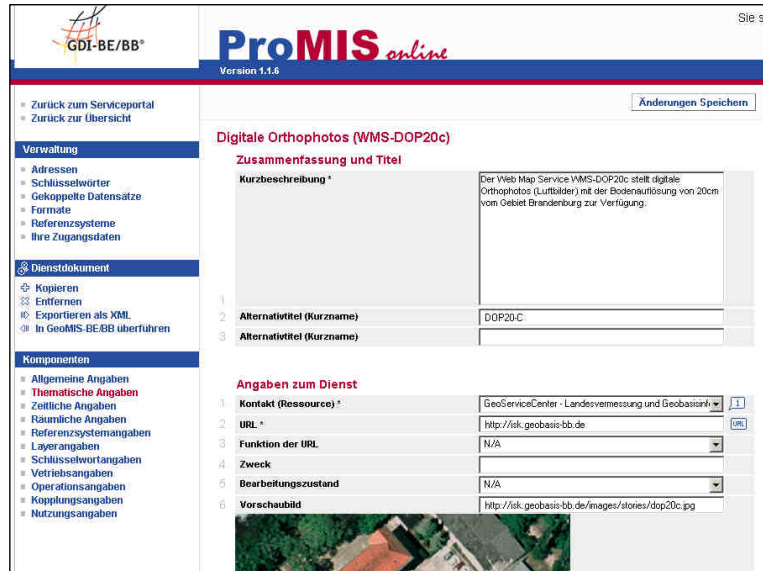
GDI-BE/BB®

ProMIS online

Version 1.1.6

Sie s

Zurück zum Serviceportal
Zurück zur Übersicht

Verwaltung
Adressen
Schlüsselwörter
Gekoppelte Datensätze
Formate
Referenzsysteme
Ihre Zugangsdaten

Dienstdokument
Kopieren
Entfernen
Exportieren als XML
In GeoMIS-BE/BB überführen

Komponenten
Allgemeine Angaben
Thematische Angaben
Zeitliche Angaben
Räumliche Angaben
Referenzsystemangaben
Layerangaben
Schlüsselwortangaben
Vetriebsangaben
Operationsangaben
Kopplungsangaben
Nutzungsangaben

Änderungen Speichern

Digitale Orthophotos (WMS-DOP20c)

Zusammenfassung und Titel

| | | |
|---|---|---|
| 1 | Kurzbeschreibung * | Der Web Map Service WMS-DOP20c stellt digitale Orthophotos (Luftbilder) mit der Bodenauflösung von 20cm vom Gebiet Brandenburg zur Verfügung. |
| 2 | Alternativtitel (Kurzname) | DOP20-C |
| 3 | Alternativtitel (Kurzname) | |

Angaben zum Dienst

| | | |
|---|---|---|
| 1 | Kontakt (Ressource) * | GeoServiceCenter - Landesvermessung und Geobasisinf |
| 2 | URL * | http://isk.geobasis-bb.de |
| 3 | Funktion der URL | N/A |
| 4 | Zweck | |
| 5 | Bearbeitungszustand | N/A |
| 6 | Vorschaubild | http://isk.geobasis-bb.de/images/stories/dop20c.jpg |

URL